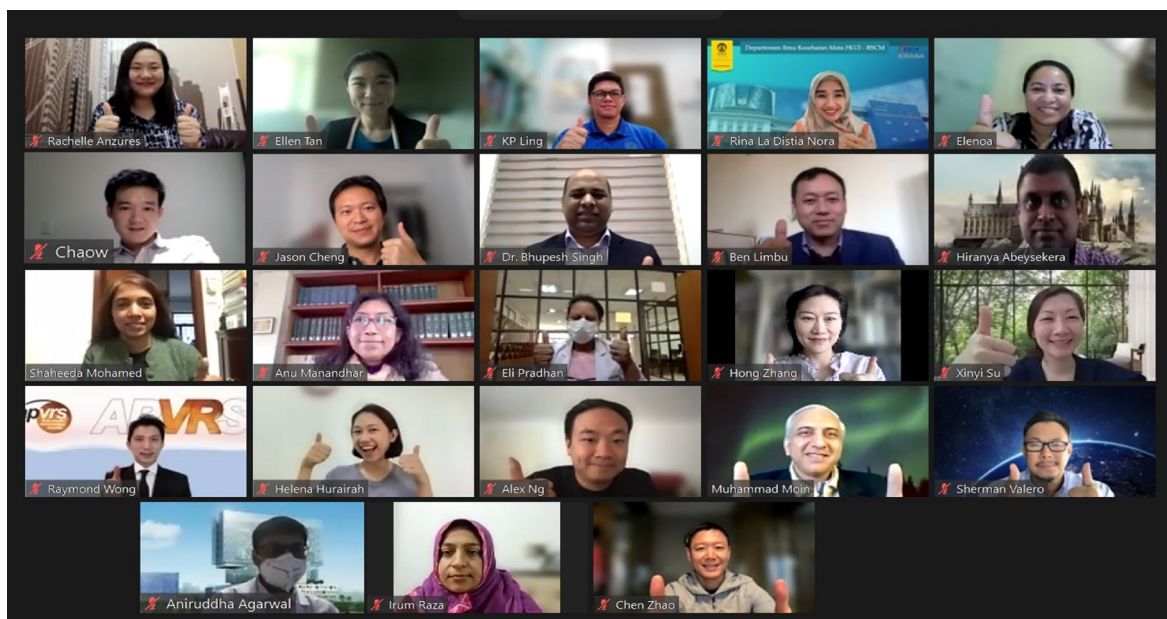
Rachelle Anzures
Ellen Tan
KP Ling
Departemen Ilmu Kesehatan Mata FKUI - RSCM
Rina La Distia Nora
Elenoa
Chaow
Jason Cheng
Dr. Bhupesh Singh
Ben Limbu
Hiranya Abeysekera
Shaheeda Mohamed
Anu Manandhar
Eli Pradhan
Hong Zhang
Xinyi Su
APVRS
Raymond Wong
Helena Hurairah
Alex Ng
Muhammad Moin
Sherman Valero
Aniruddha Agarwal
Irum Raza
Chen Zhao